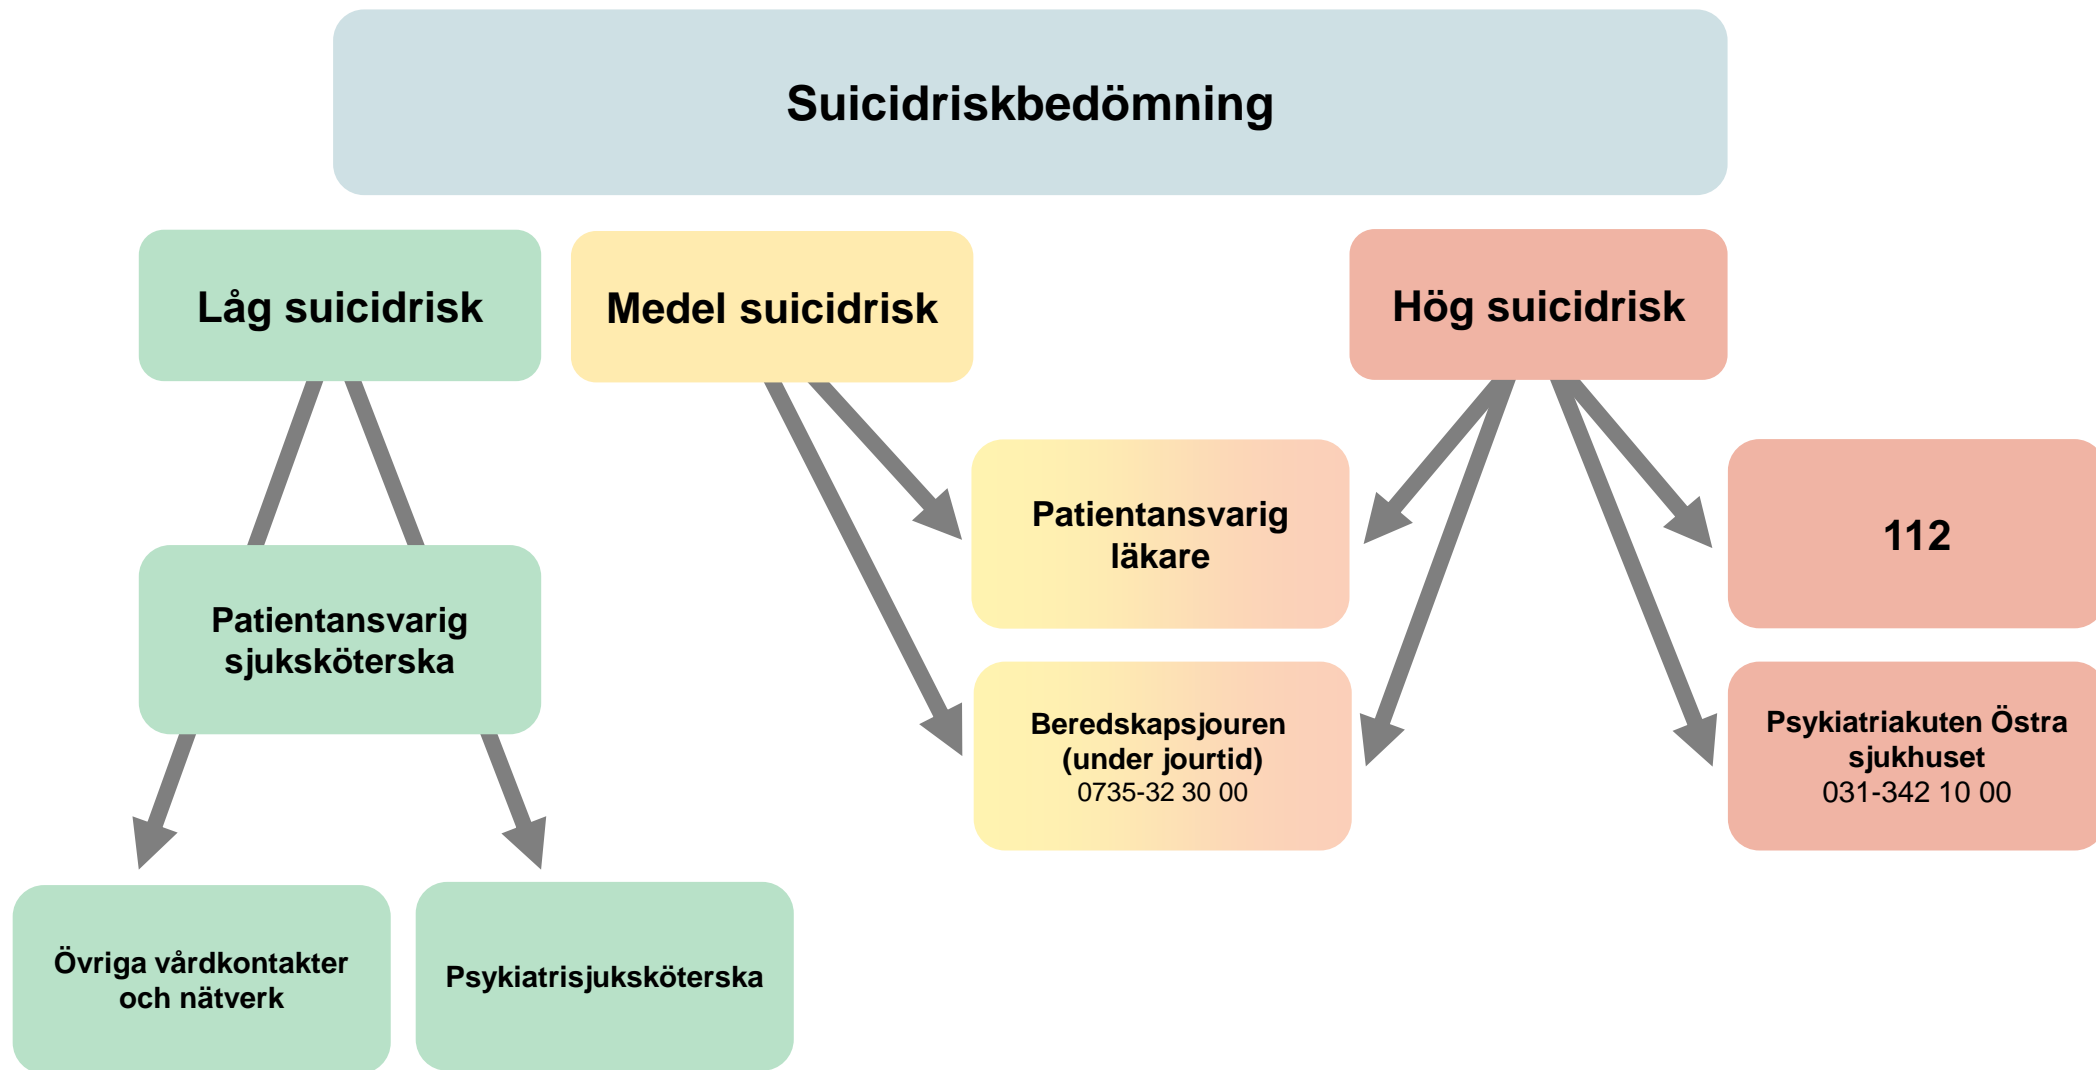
Suicidriskbedömning

Låg suicidrisk

Medel suicidrisk

Hög suicidrisk

Patientansvarig läkare

112

Patientansvarig sjuksköterska

Beredskapsjouren (under jourtid) 0735-32 30 00

Psykiatriakuten Östra sjukhuset 031-342 10 00

Övriga vårdkontakter och nätverk

Psykiatrisjuksköterska